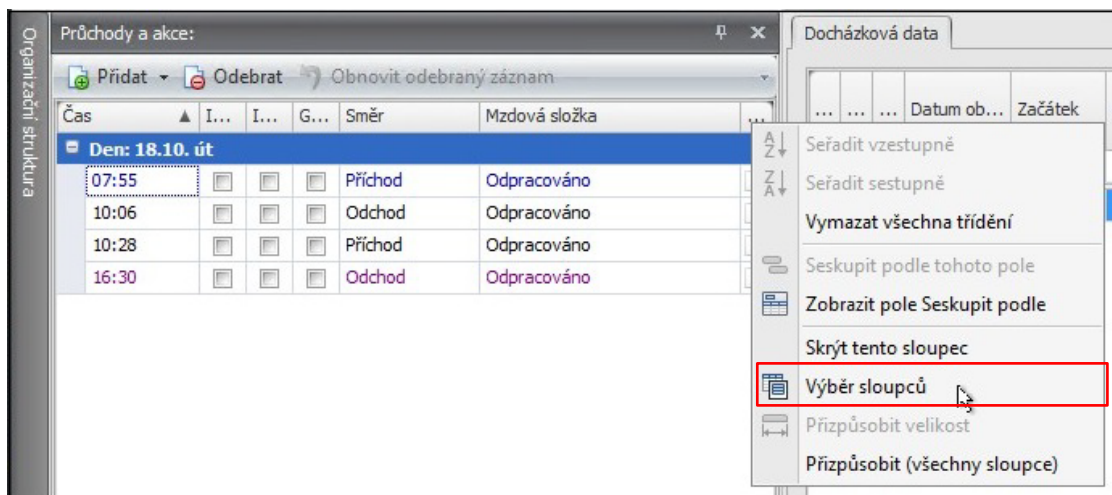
Organizační struktura

Průchody a akce:

Přidat Odebrat Obnovit odebraný záznam

| Čas | I... | I... | G... | Směr | Mzdová složka | ... |
|---|---|---|---|---|---|---|
| Den: 18.10. út | | | | | | |
| 07:55 | | | | Příchod | Odpracováno | |
| 10:06 | | | | Odchod | Odpracováno | |
| 10:28 | | | | Příchod | Odpracováno | |
| 16:30 | | | | Odchod | Odpracováno | |

Docházková data

| ... | ... | ... | Datum ob... | Začátek |
|---|---|---|---|---|

Seřadit vzestupně
Seřadit sestupně
Vymazat všechna třídění
Seskupit podle tohoto pole
Zobrazit pole Seskupit podle
Skrýt tento sloupec
Výběr sloupců
Přizpůsobit velikost
Přizpůsobit (všechny sloupce)